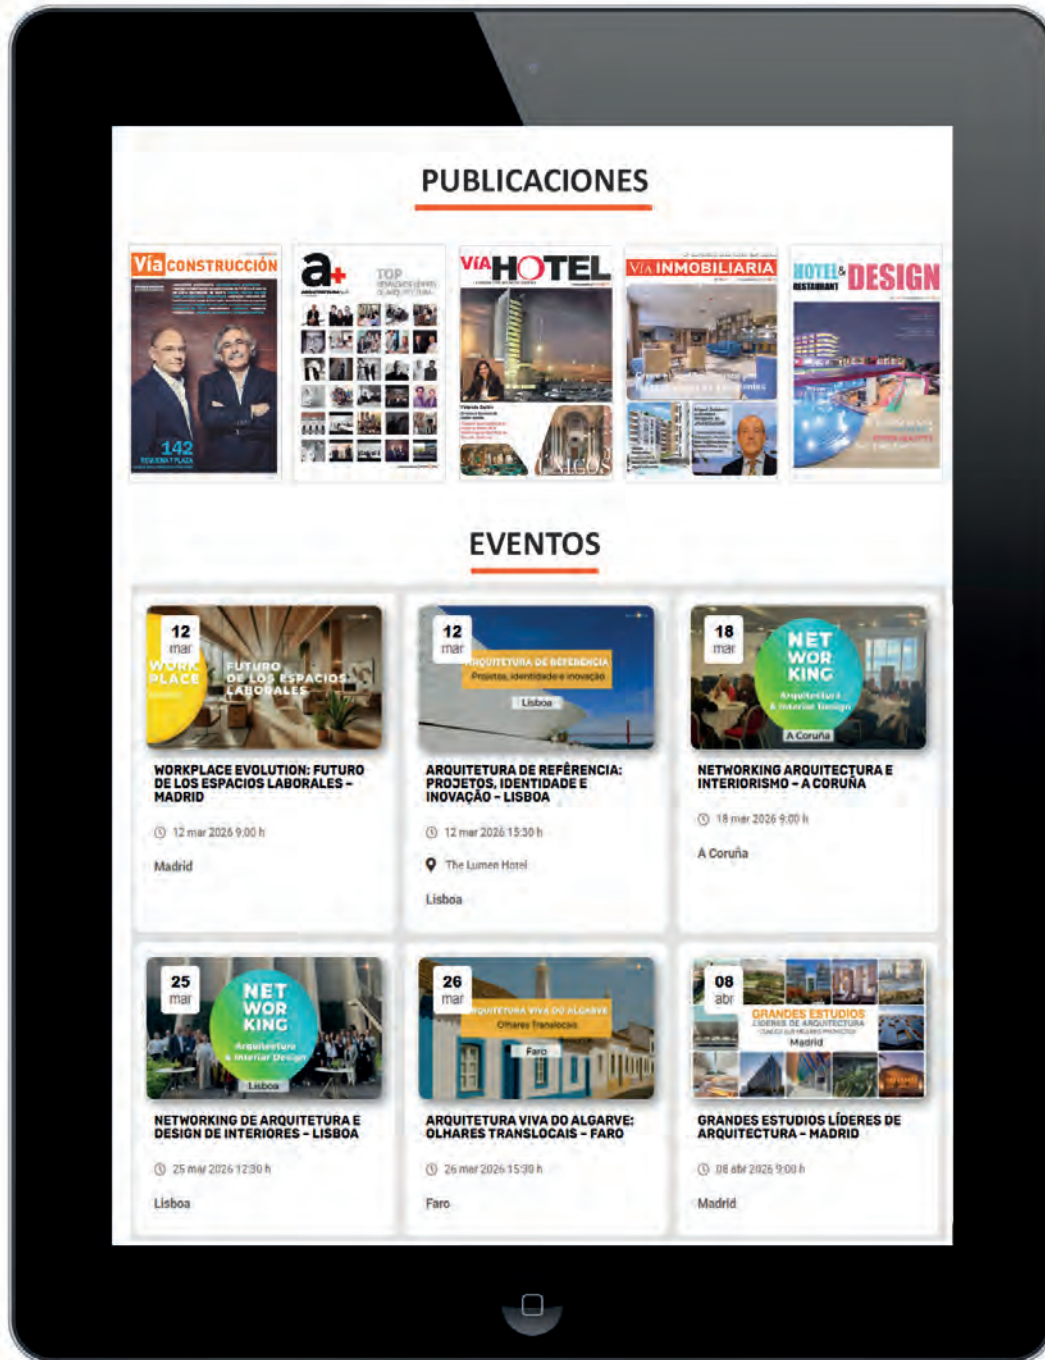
PUBLICACIONES

Vía CONSTRUCCIÓN

142

a+

TOP

VÍA HOTEL

VÍA INMOBILIARIA

HOTEL & RESTAURANT DESIGN

EVENTOS

12 mar

WORK PLACE

FUTURO DE LOS ESPACIOS LABORALES

WORKPLACE EVOLUTION: FUTURO DE LOS ESPACIOS LABORALES - MADRID

12 mar 2026 9:00 h

Madrid

12 mar

ARQUITETURA DE REFERÊNCIA

Projetos, identidade e inovação

Lisboa

ARQUITETURA DE REFERÊNCIA: PROJETOS, IDENTIDADE E INOVAÇÃO - LISBOA

12 mar 2026 15:30 h

The Lumen Hotel

Lisboa

18 mar

NET WOR KING

Arquitectura & Interior Design

A Coruña

NETWORKING ARQUITECTURA E INTERIORISMO - A CORUÑA

18 mar 2026 9:00 h

A Coruña

25 mar

NET WOR KING

Arquitectura & Interior Design

Lisboa

NETWORKING DE ARQUITETURA E DESIGN DE INTERIORES - LISBOA

25 mar 2026 12:30 h

Lisboa

26 mar

ARQUITETURA VIVA DO ALGARVE

Olhares Translocais

Faro

ARQUITETURA VIVA DO ALGARVE: OLHARES TRANSLOCAIS - FARO

26 mar 2026 15:30 h

Faro

08 abr

GRANDES ESTUDIOS

LÍDERES DE ARQUITECTURA

Madrid

GRANDES ESTUDIOS LÍDERES DE ARQUITECTURA - MADRID

08 abr 2026 9:00 h

Madrid